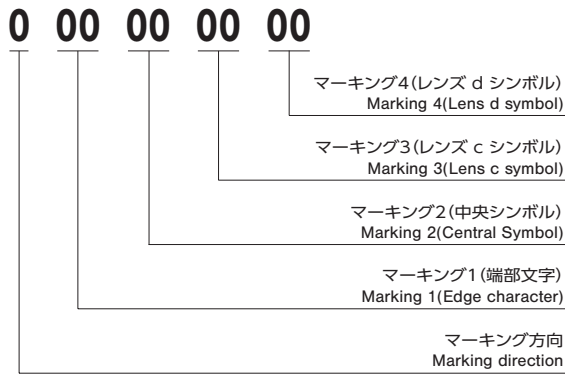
0 00 00 00 00

マーキング4（レンズ d シンボル）
Marking 4(Lens d symbol)

マーキング3（レンズ c シンボル）
Marking 3(Lens c symbol)

マーキング2（中央シンボル）
Marking 2(Central Symbol)

マーキング1（端部文字）
Marking 1(Edge character)

マーキング方向
Marking direction